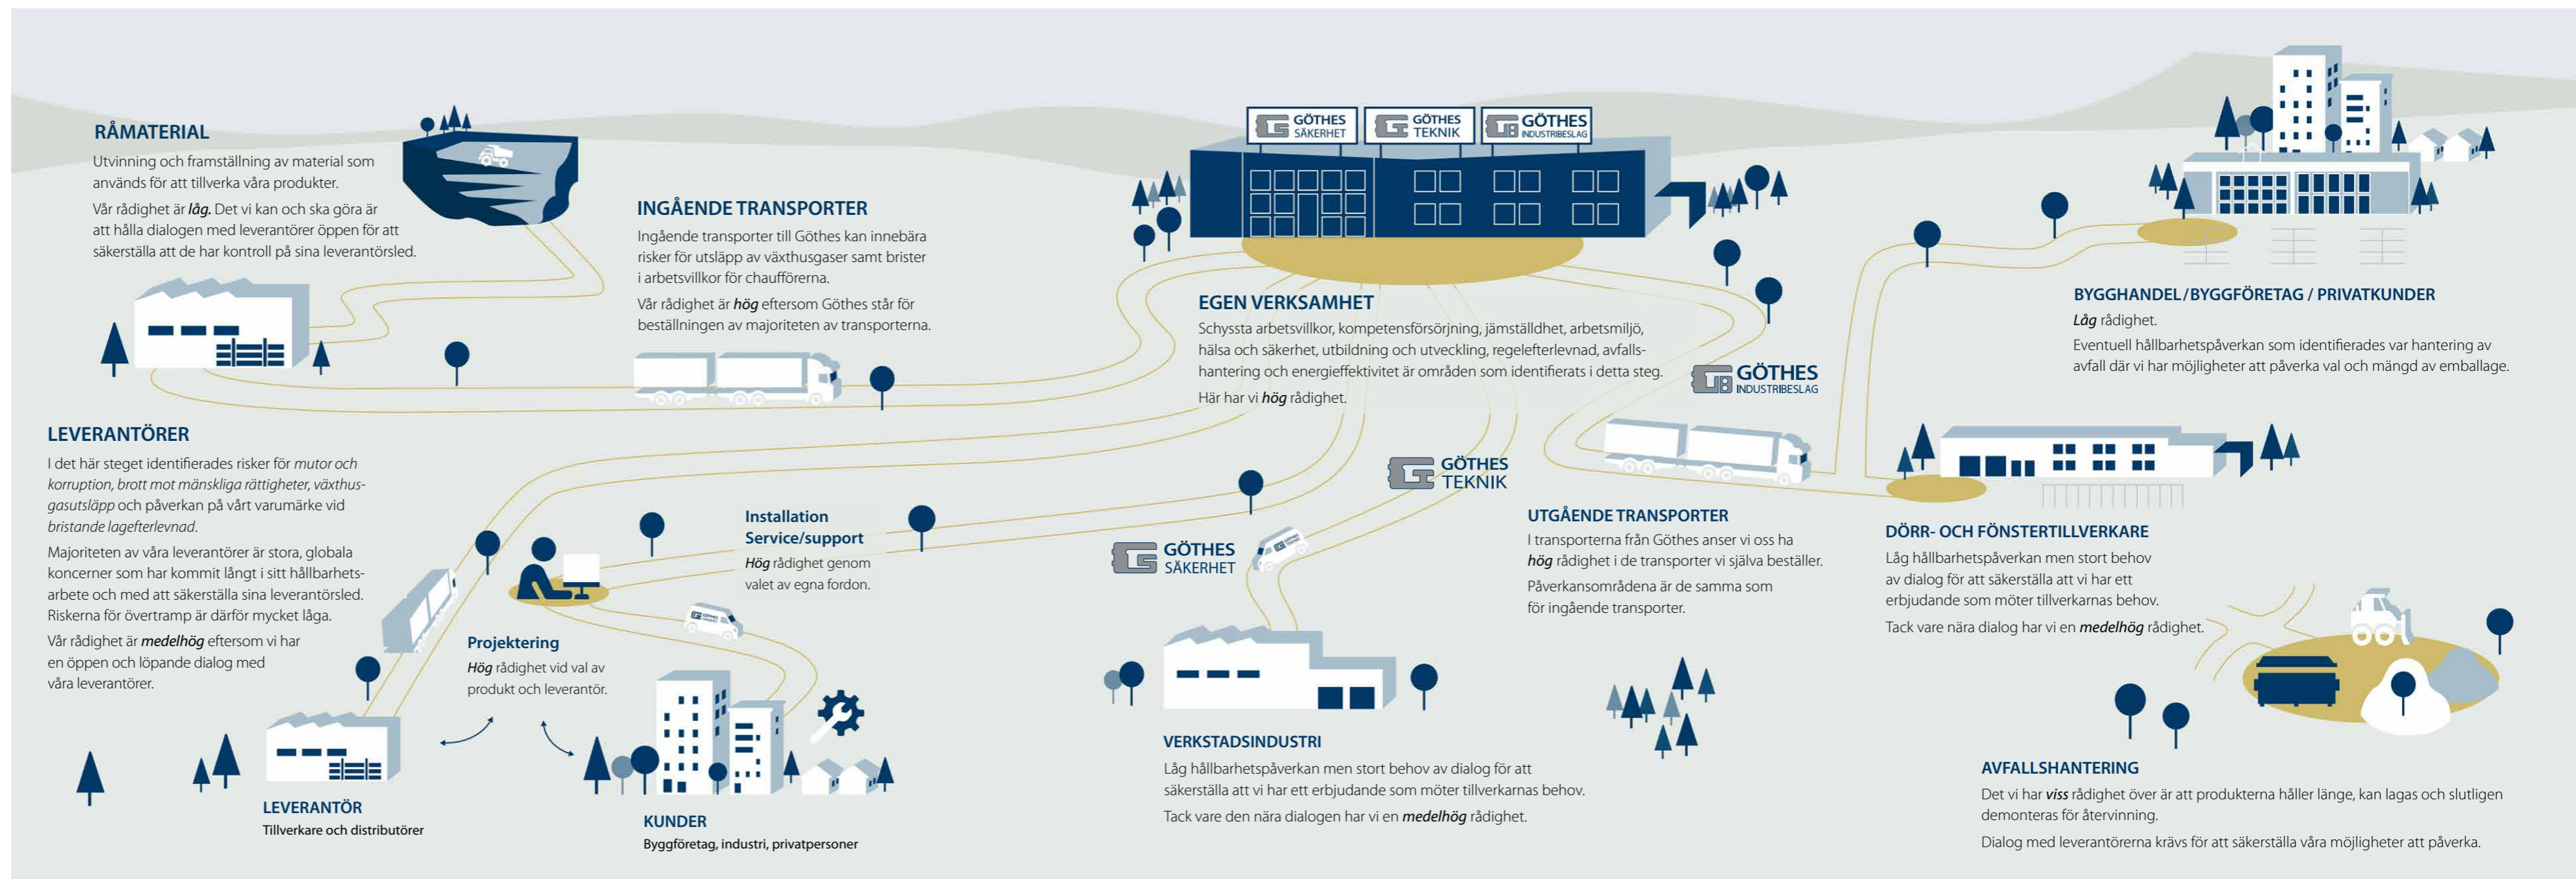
RÅMATERIAL

Utvinning och framställning av material som används för att tillverka våra produkter.

Vår rådighet är ***låg.*** Det vi kan och ska göra är att hålla dialogen med leverantörer öppen för att säkerställa att de har kontroll på sina leverantörsled.

INGÅENDE TRANSPORTER

Ingående transporter till Göthes kan innebära risker för utsläpp av växthusgaser samt brister i arbetsvillkor för chaufförerna.

Vår rådighet är ***hög*** eftersom Göthes står för beställningen av majoriteten av transporterna.

GÖTHES SÄKERHET
GÖTHES TEKNIK
GÖTHES INDUSTRIBESLAG

EGEN VERKSAMHET

Schyssta arbetsvillkor, kompetensförsörjning, jämställdhet, arbetsmiljö, hälsa och säkerhet, utbildning och utveckling, regelefterlevnad, avfallshantering och energieffektivitet är områden som identifierats i detta steg.

Här har vi ***hög*** rådighet.

BYGGHANDEL/BYGGFÖRETAG / PRIVATKUNDER

***Låg*** rådighet.

Eventuell hållbarhetspåverkan som identifierades var hantering av avfall där vi har möjligheter att påverka val och mängd av emballage.

GÖTHES INDUSTRIBESLAG

LEVERANTÖRER

I det här steget identifierades risker för *mutor och korruption, brott mot mänskliga rättigheter, växthusgasutsläpp* och påverkan på vårt varumärke vid *bristande lagefterlevnad*.

Majoriteten av våra leverantörer är stora, globala koncerner som har kommit långt i sitt hållbarhetsarbete och med att säkerställa sina leverantörsled. Riskerna för övertramp är därför mycket låga.

Vår rådighet är ***medelhög*** eftersom vi har en öppen och löpande dialog med våra leverantörer.

Installation Service/support

***Hög*** rådighet genom valet av egna fordon.

GÖTHES TEKNIK

GÖTHES SÄKERHET

UTGÅENDE TRANSPORTER

I transporterna från Göthes anser vi oss ha ***hög*** rådighet i de transporter vi själva beställer.

Påverkansområdena är de samma som för ingående transporter.

DÖRR- OCH FÖNSTERTILLVERKARE

Låg hållbarhetspåverkan men stort behov av dialog för att säkerställa att vi har ett erbjudande som möter tillverkarnas behov.

Tack vare nära dialog har vi en ***medelhög*** rådighet.

Projektering

***Hög*** rådighet vid val av produkt och leverantör.

VERKSTADSINDUSTRI

Låg hållbarhetspåverkan men stort behov av dialog för att säkerställa att vi har ett erbjudande som möter tillverkarnas behov.

Tack vare den nära dialogen har vi en ***medelhög*** rådighet.

AVFALLSHANTERING

Det vi har ***viss*** rådighet över är att produkterna håller länge, kan lagas och slutligen demonteras för återvinning.

Dialog med leverantörerna krävs för att säkerställa våra möjligheter att påverka.

LEVERANTÖR
Tillverkare och distributörer

KUNDER
Byggföretag, industri, privatpersoner